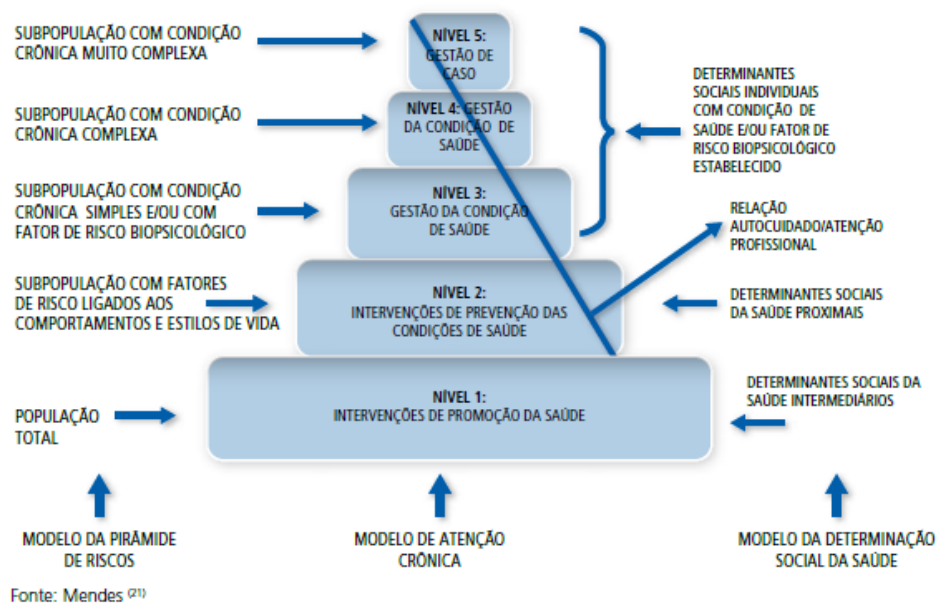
SUBPOPULAÇÃO COM CONDIÇÃO CRÔNICA MUITO COMPLEXA

NÍVEL 5: GESTÃO DE CASO

SUBPOPULAÇÃO COM CONDIÇÃO CRÔNICA COMPLEXA

NÍVEL 4: GESTÃO DA CONDIÇÃO DE SAÚDE

DETERMINANTES SOCIAIS INDIVIDUAIS COM CONDIÇÃO DE SAÚDE E/OU FATOR DE RISCO BIOPSICOLÓGICO ESTABELECIDO

SUBPOPULAÇÃO COM CONDIÇÃO CRÔNICA SIMPLES E/OU COM FATOR DE RISCO BIOPSICOLÓGICO

NÍVEL 3: GESTÃO DA CONDIÇÃO DE SAÚDE

RELAÇÃO AUTOCUIDADO/ATENÇÃO PROFISSIONAL

SUBPOPULAÇÃO COM FATORES DE RISCO LIGADOS AOS COMPORTAMENTOS E ESTILOS DE VIDA

NÍVEL 2: INTERVENÇÕES DE PREVENÇÃO DAS CONDIÇÕES DE SAÚDE

DETERMINANTES SOCIAIS DA SAÚDE PROXIMAIS

POPULAÇÃO TOTAL

NÍVEL 1: INTERVENÇÕES DE PROMOÇÃO DA SAÚDE

DETERMINANTES SOCIAIS DA SAÚDE INTERMEDIÁRIOS

MODELO DA PIRÂMIDE DE RISCOS

MODELO DE ATENÇÃO CRÔNICA

MODELO DA DETERMINAÇÃO SOCIAL DA SAÚDE

Fonte: Mendes $^{(21)}$